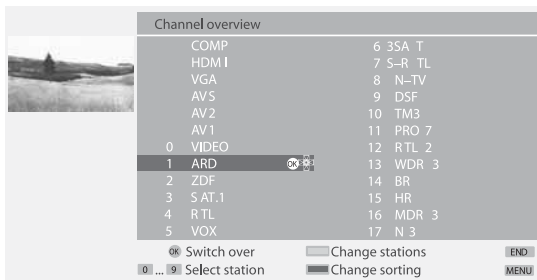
Channel overview

COMP
HDMI
VGA
AV S
AV 2
AV 1
0 VIDEO
1 ARD
2 ZDF
3 SAT.1
4 RTL
5 VOX

6 3SA T
7 S-R TL
8 N-TV
9 DSF
10 TM3
11 PRO 7
12 RTL 2
13 WDR 3
14 BR
15 HR
16 MDR 3
17 N 3

OK Switch over
Change stations
END
0 ... 9 Select station
Change sorting
MENU